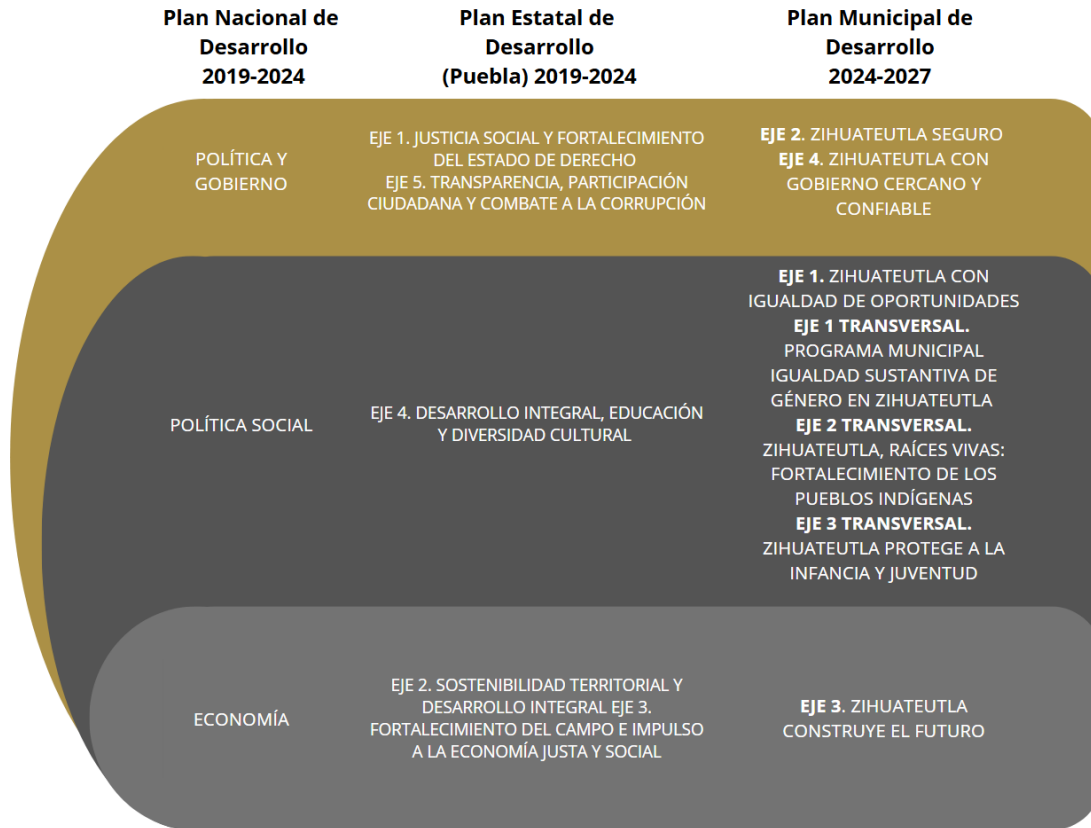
| Plan Nacional de Desarrollo 2019-2024 | Plan Estatal de Desarrollo (Puebla) 2019-2024 | Plan Municipal de Desarrollo 2024-2027 |
|---|---|---|
| POLÍTICA Y GOBIERNO | EJE 1. JUSTICIA SOCIAL Y FORTALECIMIENTO DEL ESTADO DE DERECHO EJE 5. TRANSPARENCIA, PARTICIPACIÓN CIUDADANA Y COMBATE A LA CORRUPCIÓN | **EJE 2**. ZIHUATEUTLA SEGURO **EJE 4**. ZIHUATEUTLA CON GOBIERNO CERCANO Y CONFIABLE |
| POLÍTICA SOCIAL | EJE 4. DESARROLLO INTEGRAL, EDUCACIÓN Y DIVERSIDAD CULTURAL | **EJE 1.** ZIHUATEUTLA CON IGUALDAD DE OPORTUNIDADES **EJE 1 TRANSVERSAL.** PROGRAMA MUNICIPAL IGUALDAD SUSTANTIVA DE GÉNERO EN ZIHUATEUTLA **EJE 2 TRANSVERSAL.** ZIHUATEUTLA, RAÍCES VIVAS: FORTALECIMIENTO DE LOS PUEBLOS INDÍGENAS **EJE 3 TRANSVERSAL.** ZIHUATEUTLA PROTEGE A LA INFANCIA Y JUVENTUD |
| ECONOMÍA | EJE 2. SOSTENIBILIDAD TERRITORIAL Y DESARROLLO INTEGRAL EJE 3. FORTALECIMIENTO DEL CAMPO E IMPULSO A LA ECONOMÍA JUSTA Y SOCIAL | **EJE 3**. ZIHUATEUTLA CONSTRUYE EL FUTURO |